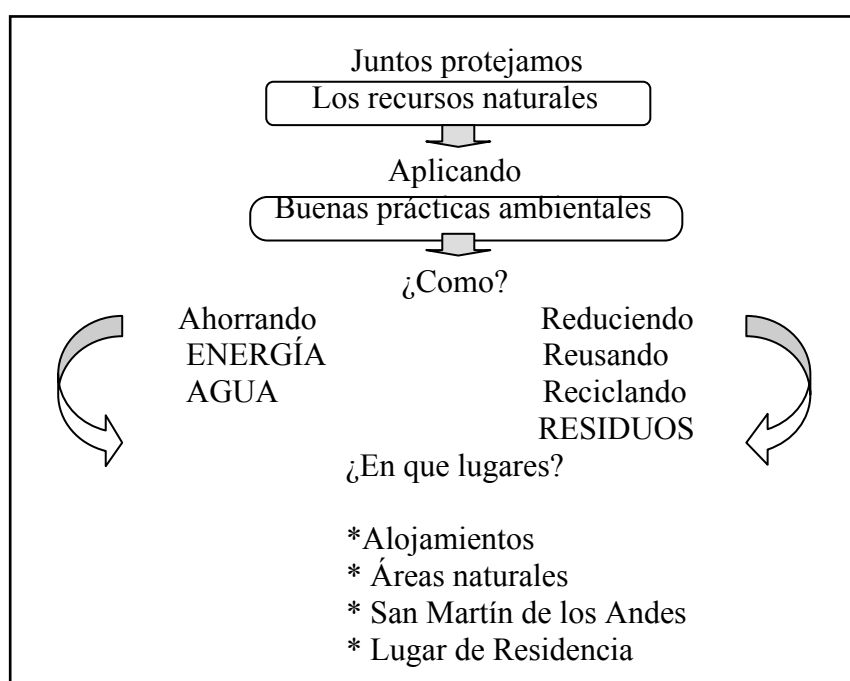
Juntos protejamos

Los recursos naturales

Aplicando

Buenas prácticas ambientales

¿Como?

Ahorrando
ENERGÍA
AGUA

Reduciendo
Reusando
Reciclando
RESIDUOS

¿En que lugares?

*Alojamientos
* Áreas naturales
* San Martín de los Andes
* Lugar de Residencia